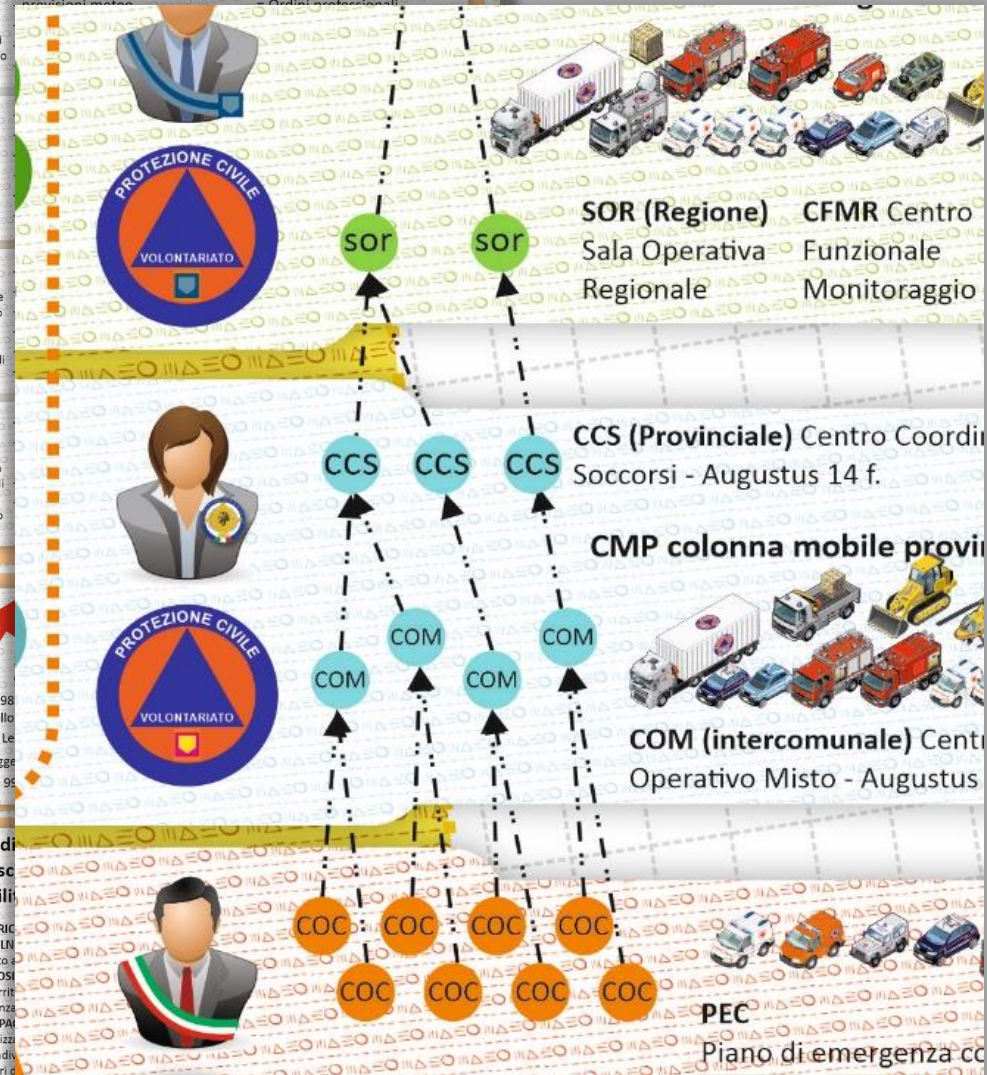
previsioni meteo
Ordini professionali

PROTEZIONE CIVILE
VOLONTARIATO

sor
sor

SOR (Regione) Sala Operativa Regionale

CFMR Centro Funzionale Monitoraggio

CCS CCS CCS

CCS (Provinciale) Centro Coordi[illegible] Soccorsi - Augustus 14 f.

CMP colonna mobile provi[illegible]

PROTEZIONE CIVILE
VOLONTARIATO

COM COM COM COM

COM (intercomunale) Centr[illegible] Operativo Misto - Augustus

COC COC COC COC
COC COC COC COC

PEC
Piano di emergenza co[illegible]